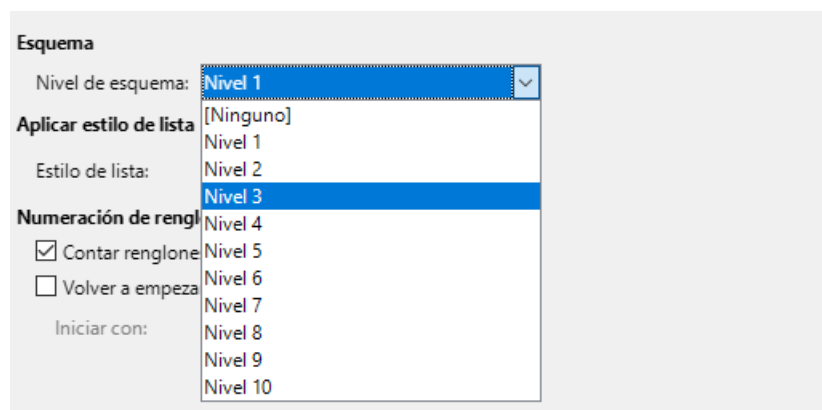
Esquema

Nivel de esquema: Nivel 1

Aplicar estilo de lista

Estilo de lista:

Numeración de rengl

☑ Contar renglone

☐ Volver a empeza

Iniciar con:

[Ninguno]
Nivel 1
Nivel 2
Nivel 3
Nivel 4
Nivel 5
Nivel 6
Nivel 7
Nivel 8
Nivel 9
Nivel 10